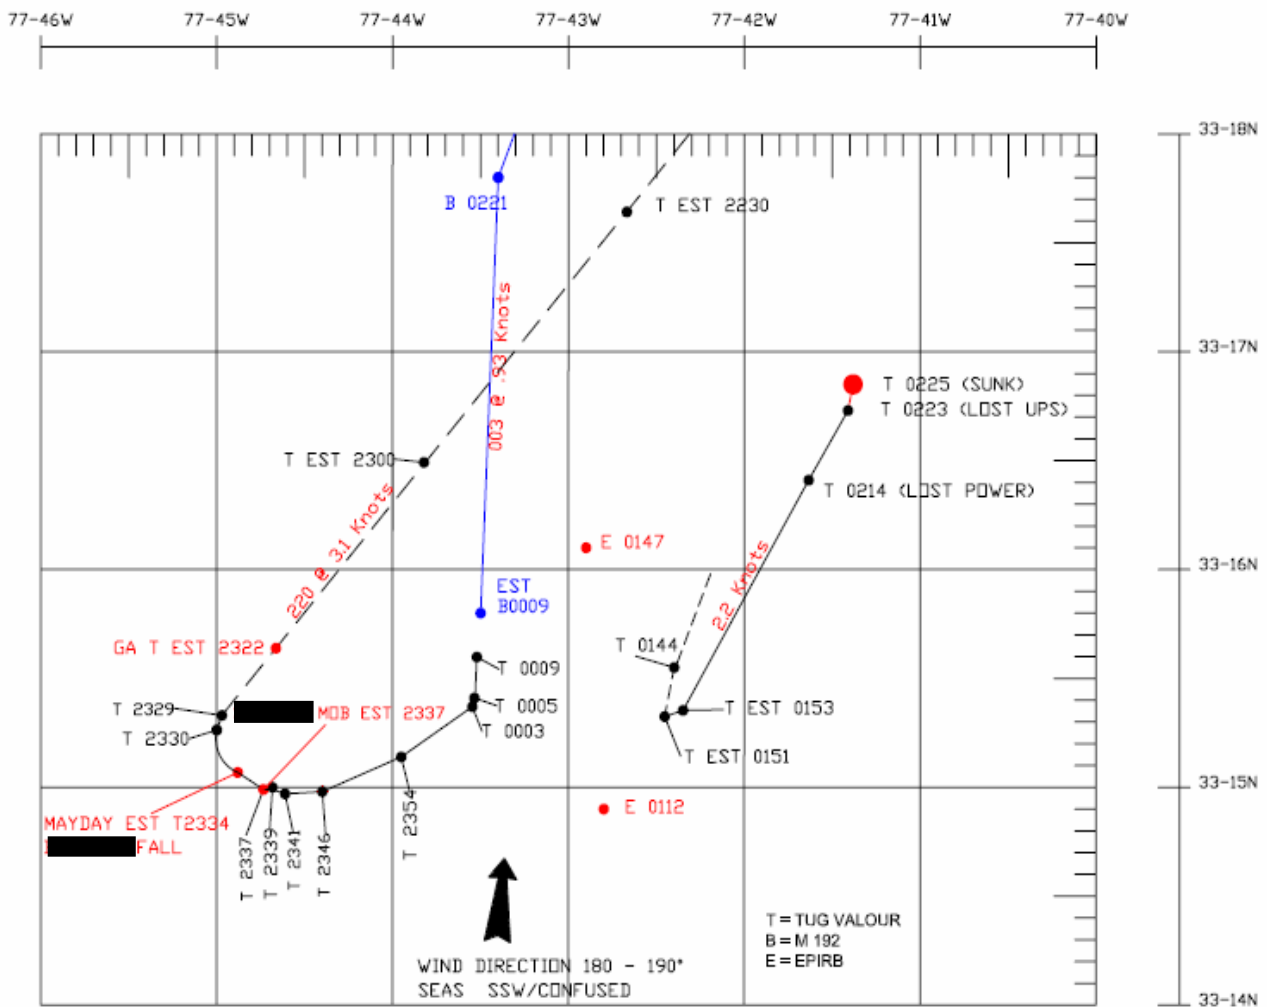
77-46W 77-45W 77-44W 77-43W 77-42W 77-41W 77-40W

33-18N
33-17N
33-16N
33-15N
33-14N

B 0221
T EST 2230
003 @ .93 Knots
T 0225 (SUNK)
T 0223 (LOST UPS)
T EST 2300
T 0214 (LOST POWER)
220 @ 3.1 Knots
E 0147
EST B0009
2.2 Knots
GA T EST 2322
T 0144
T 0009
T 2329
MOB EST 2337
T 0005
T EST 0153
T 2330
T 0003
T EST 0151
MAYDAY EST T2334
FALL
E 0112
T 2337
T 2339
T 2341
T 2346
T 2354
T = TUG VALOUR
B = M 192
E = EPIRB
WIND DIRECTION 180 - 190°
SEAS SSW/CONFUSED